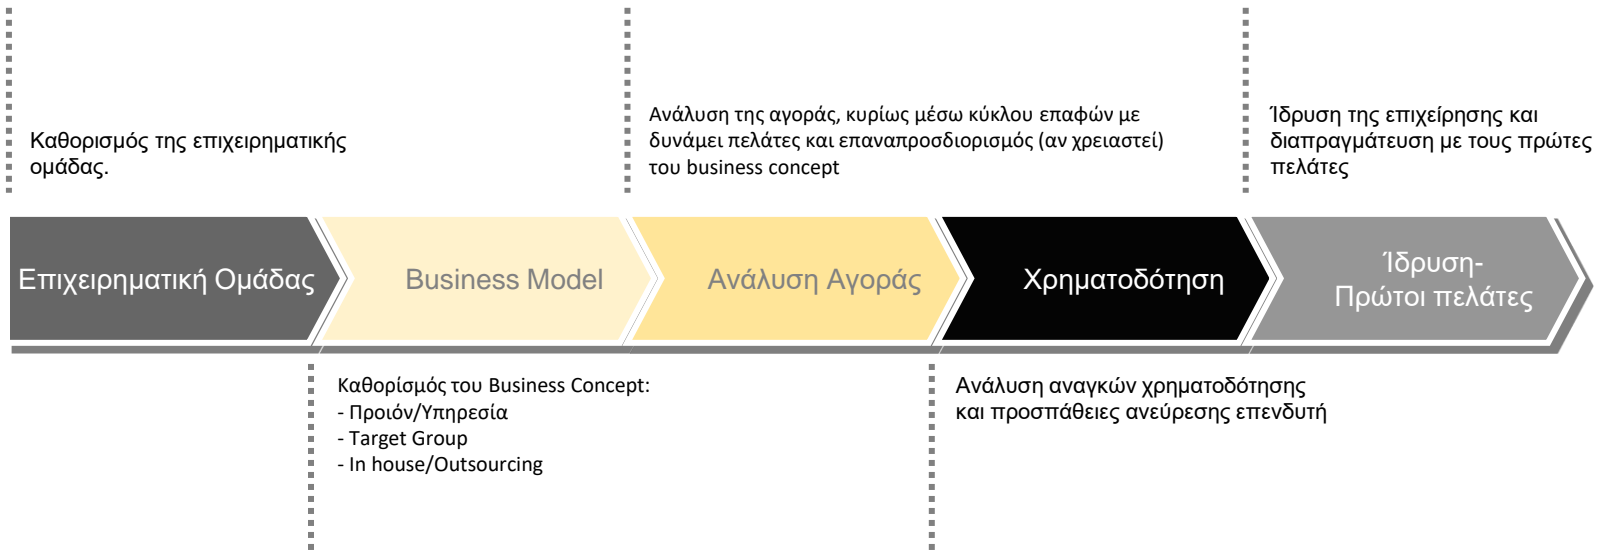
Καθορισμός της επιχειρηματικής ομάδας.

Ανάλυση της αγοράς, κυρίως μέσω κύκλου επαφών με δυνάμει πελάτες και επαναπροσδιορισμός (αν χρειαστεί) του business concept

Ίδρυση της επιχείρησης και διαπραγμάτευση με τους πρώτες πελάτες

Επιχειρηματική Ομάδας

Business Model

Ανάλυση Αγοράς

Χρηματοδότηση

Ίδρυση-
Πρώτοι πελάτες

Καθορίσμός του Business Concept:
- Προιόν/Υπηρεσία
- Target Group
- In house/Outsourcing

Ανάλυση αναγκών χρηματοδότησης και προσπάθειες ανεύρεσης επενδυτή